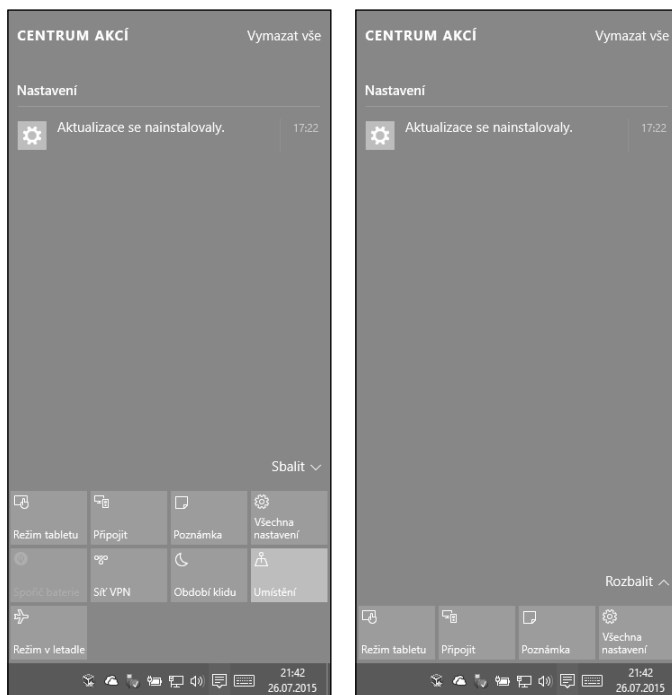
CENTRUM AKCÍ
Vymazat vše

Nastavení

Aktualizace se nainstalovaly.
17:22

Sbalit

Režim tabletu
Připojit
Poznámka
Všechna nastavení
Spořič baterie
Síť VPN
Období klidu
Umístění
Režim v letadle

21:42
26.07.2015

CENTRUM AKCÍ
Vymazat vše

Nastavení

Aktualizace se nainstalovaly.
17:22

Rozbalit

Režim tabletu
Připojit
Poznámka
Všechna nastavení

21:42
26.07.2015